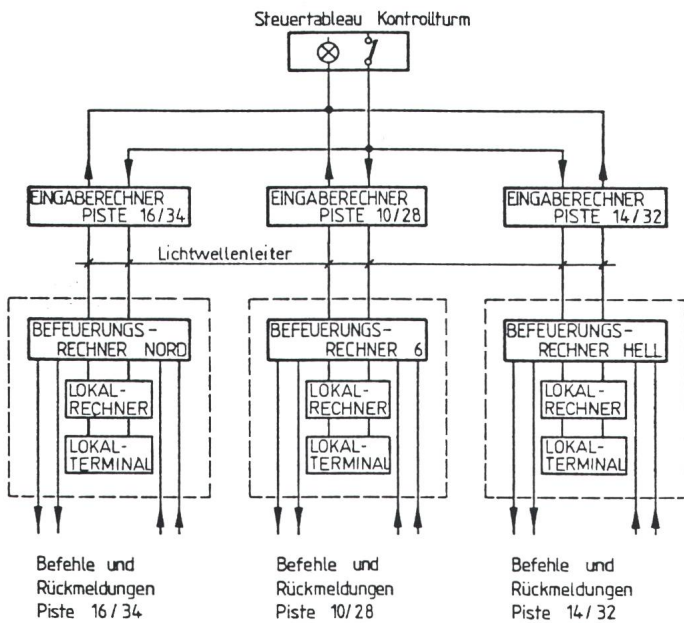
Steuertableau Kontrollturm

EINGABERECHNER PISTE 16/34

EINGABERECHNER PISTE 10/28

EINGABERECHNER PISTE 14/32

Lichtwellenleiter

BEFEUERUNGS-RECHNER NORD

LOKAL-RECHNER

LOKAL-TERMINAL

BEFEUERUNGS-RECHNER 6

LOKAL-RECHNER

LOKAL-TERMINAL

BEFEUERUNGS-RECHNER HELL

LOKAL-RECHNER

LOKAL-TERMINAL

Befehle und Rückmeldungen Piste 16/34

Befehle und Rückmeldungen Piste 10/28

Befehle und Rückmeldungen Piste 14/32